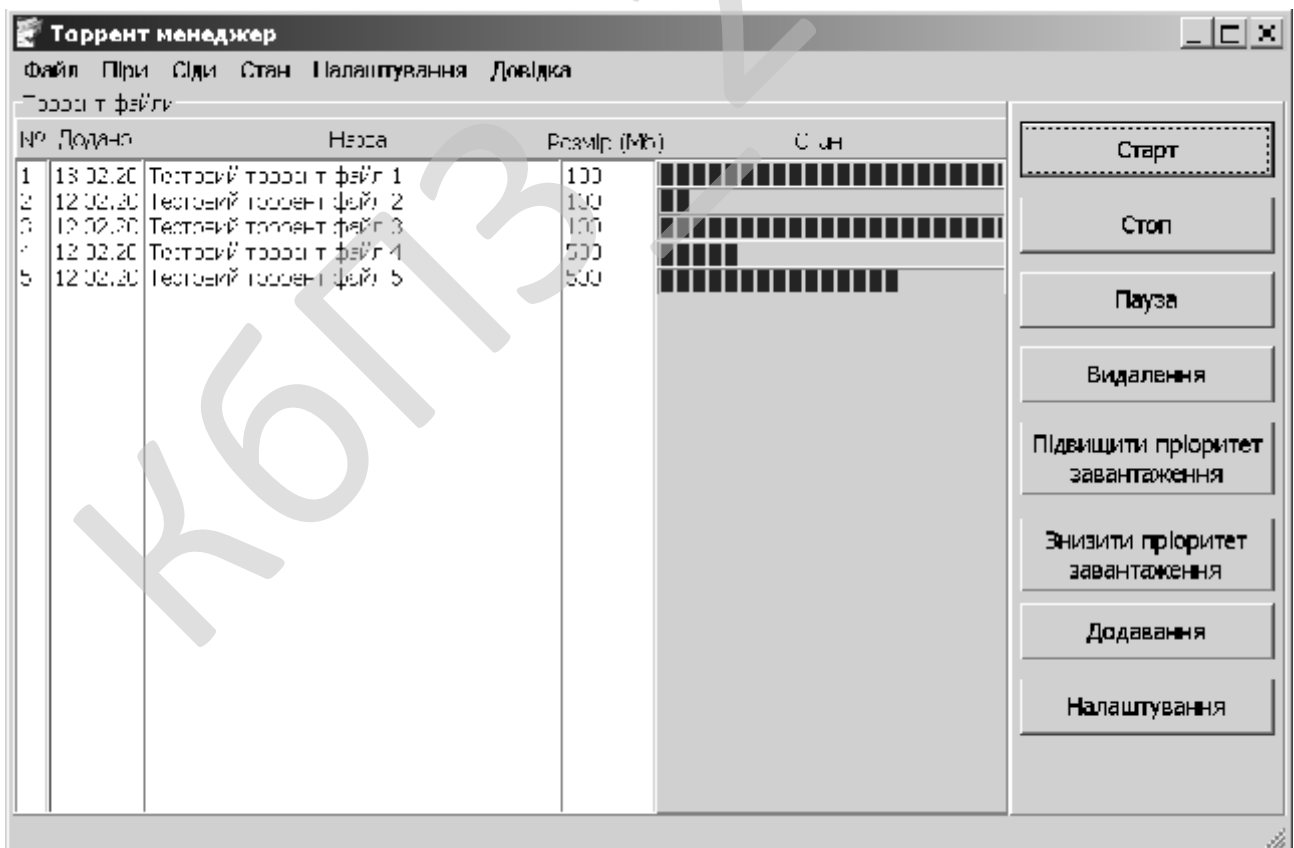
Торрент менеджер

Файл Піри Сіди Стан Налаштування Довідка

Торрент файли

| № | Додано | Назва | Розмір (Мб) | Стан |
|---|---|---|---|---|
| 1 | 13.02.20 | Тестовий торрент файл 1 | 100 | |
| 2 | 12.02.20 | Тестовий торрент файл 2 | 100 | |
| 3 | 12.02.20 | Тестовий торрент файл 3 | 100 | |
| 4 | 12.02.20 | Тестовий торрент файл 4 | 500 | |
| 5 | 12.02.20 | Тестовий торрент файл 5 | 500 | |

Старт

Стоп

Пауза

Видалення

Підвищити пріоритет завантаження

Знизити пріоритет завантаження

Додавання

Налаштування

КБПЗ